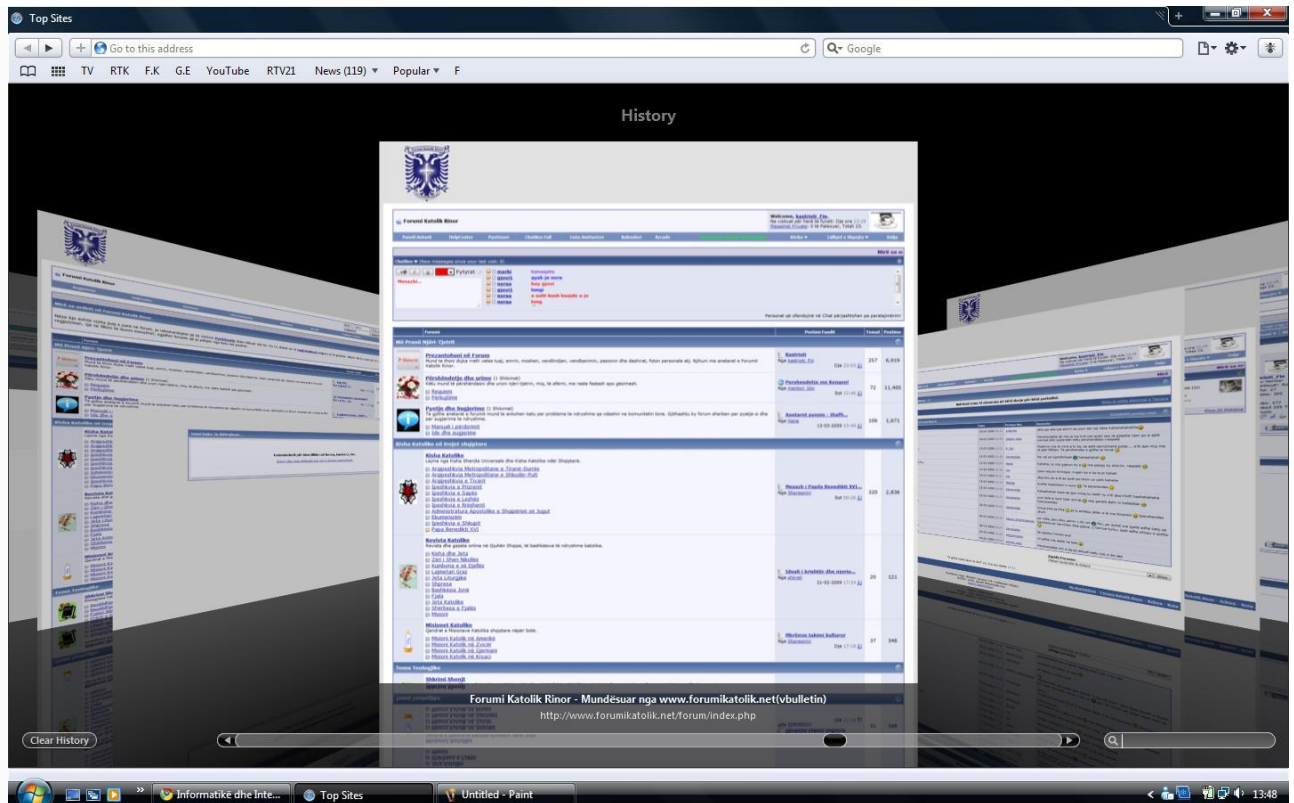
Top Sites

Go to this address

Google

TV RTK F.K G.E YouTube RTV21 News (119) Popular F

History

Forumi Katolik Rinor

Prezantohuni në Forum

Përshëndetje dhe urime

Pyetje dhe Sugjerime

Kisha Katolike në trojet shqiptare

Kisha Katolike

Revista Katolike

Misionet Katolike

Tema Teologjike

Forumi Katolik Rinor - Mundësuar nga www.forumikatolik.net(vbulletin)

http://www.forumikatolik.net/forum/index.php

Clear History

Informatikë dhe Inte...

Top Sites

Untitled - Paint

13:48